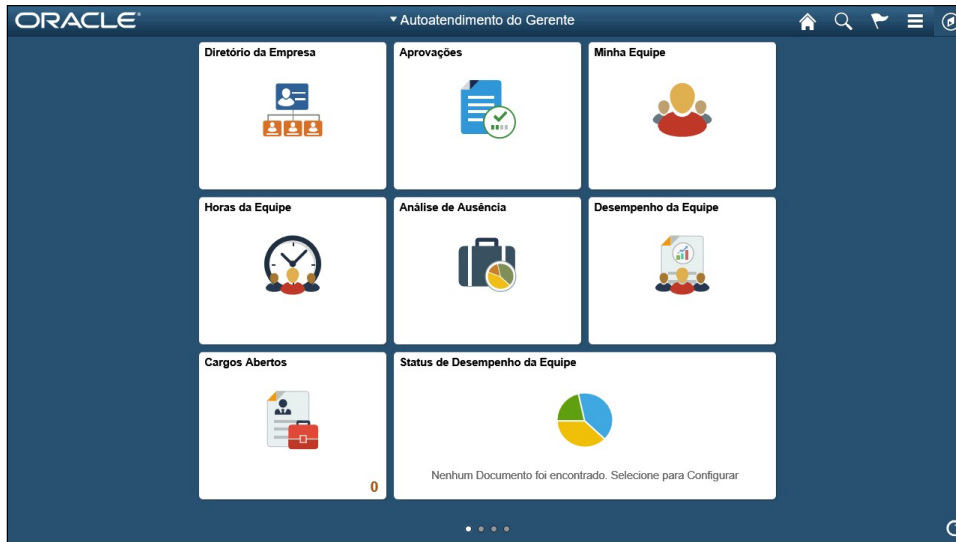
ORACLE

▾ Autoatendimento do Gerente

Diretório da Empresa

Aprovações

Minha Equipe

Horas da Equipe

Análise de Ausência

Desempenho da Equipe

Cargos Abertos

0

Status de Desempenho da Equipe

Nenhum Documento foi encontrado. Selecione para Configurar